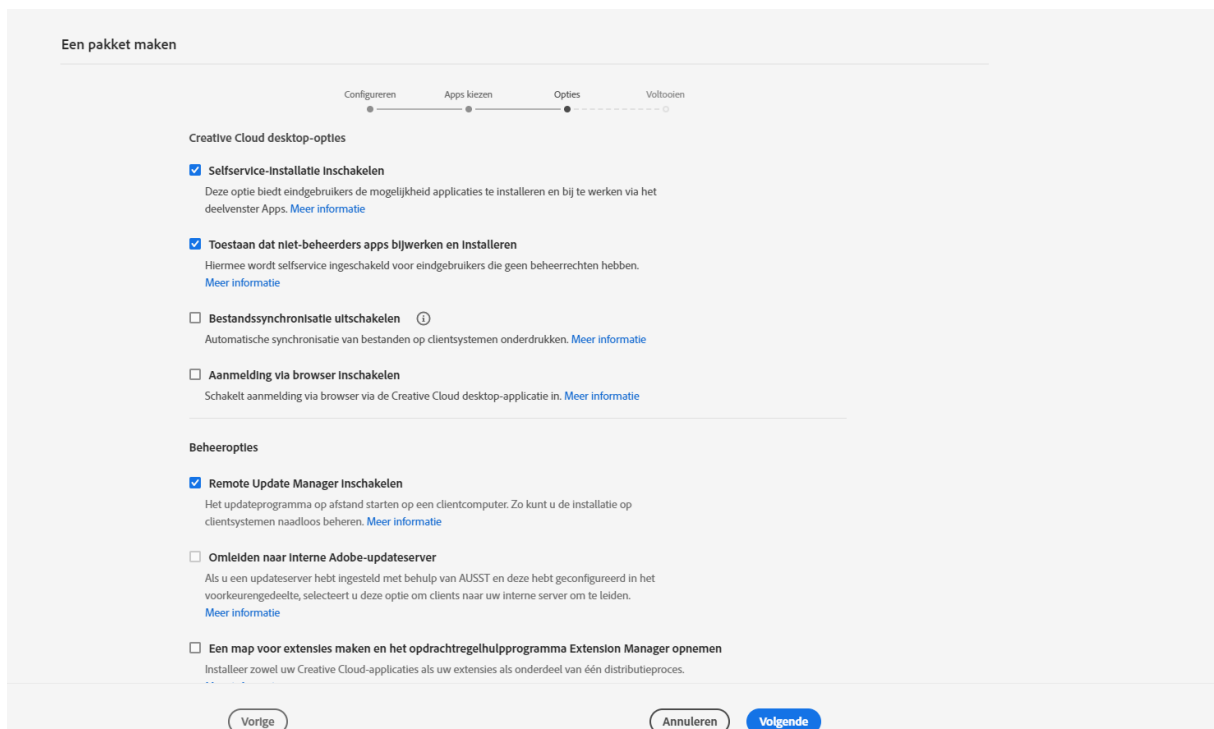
Een pakket maken

Configureren Apps kiezen Opties Voltooien

Creative Cloud desktop-opties

Selfservice-installatie inschakelen

Deze optie biedt eindgebruikers de mogelijkheid applicaties te installeren en bij te werken via het deelvenster Apps. Meer informatie

Toestaan dat niet-beheerders apps bijwerken en installeren

Hiermee wordt selfservice ingeschakeld voor eindgebruikers die geen beheerrechten hebben. Meer informatie

Bestandssynchronisatie uitschakelen

Automatische synchronisatie van bestanden op clientsystemen onderdrukken. Meer informatie

Aanmelding via browser inschakelen

Schakelt aanmelding via browser via de Creative Cloud desktop-applicatie in. Meer informatie

Beheeropties

Remote Update Manager inschakelen

Het updateprogramma op afstand starten op een clientcomputer. Zo kunt u de installatie op clientsystemen naadloos beheren. Meer informatie

Omleiden naar interne Adobe-updateserver

Als u een updateserver hebt ingesteld met behulp van AUSST en deze hebt geconfigureerd in het voorkeurengedeelte, selecteert u deze optie om clients naar uw interne server om te leiden. Meer informatie

Een map voor extensies maken en het opdrachtregelhulpprogramma Extension Manager opnemen

Installeer zowel uw Creative Cloud-applicaties als uw extensies als onderdeel van één distributieproces.

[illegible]

Vorige

Annuleren

Volgende